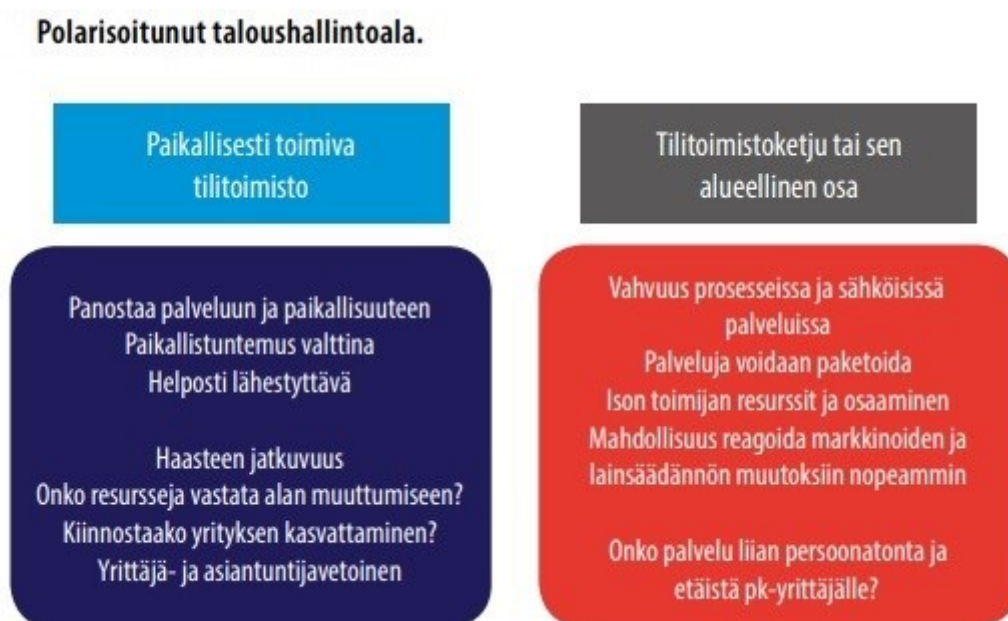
Polarisoitunut taloushallintoala.

Paikallisesti toimiva tilitoimisto

Panostaa palveluun ja paikallisuuteen
Paikallistuntemus valttina
Helposti lähestyttävä

Haasteen jatkuvuus
Onko resursseja vastata alan muuttumiseen?
Kiinnostaako yrityksen kasvattaminen?
Yrittäjä- ja asiantuntijavetoinen

Tilitoimistoketju tai sen alueellinen osa

Vahvuus prosesseissa ja sähköisissä palveluissa
Palveluja voidaan paketoida
Ison toimijan resurssit ja osaaminen
Mahdollisuus reagoida markkinoiden ja lainsäädännön muutoksiin nopeammin

Onko palvelu liian persoonatonta ja etäistä pk-yrittäjälle?